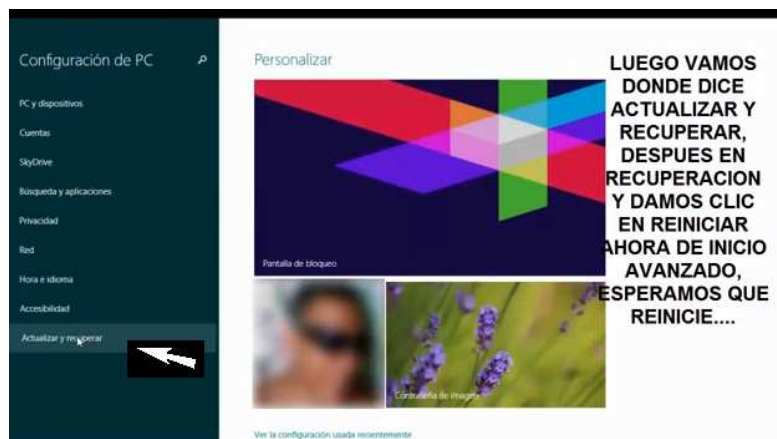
Configuración de PC

PC y dispositivos

Cuentas

SkyDrive

Búsqueda y aplicaciones

Privacidad

Red

Hora e idioma

Accesibilidad

Actualizar y recuperar

Personalizar

Pantalla de bloqueo

Contraseña de imagen

Ver la configuración usada recientemente

LUEGO VAMOS DONDE DICE ACTUALIZAR Y RECUPERAR, DESPUES EN RECUPERACION Y DAMOS CLIC EN REINICIAR AHORA DE INICIO AVANZADO, ESPERAMOS QUE REINICIE....